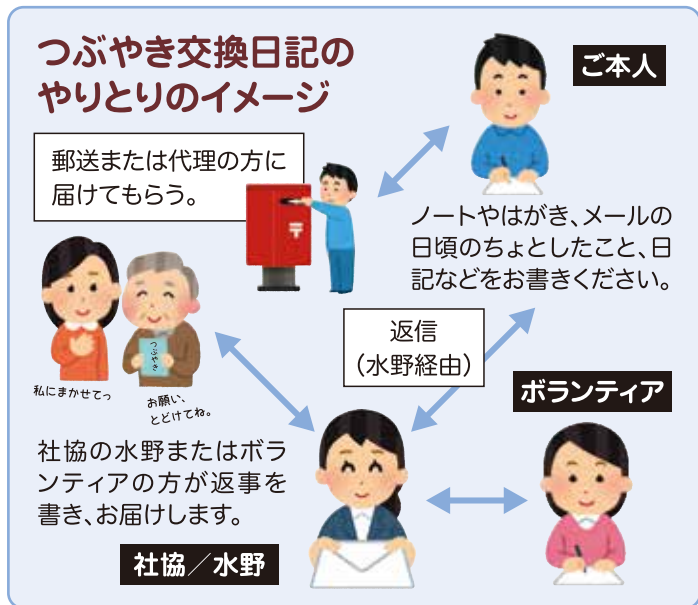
つぶやき交換日記の
やりとりのイメージ

ご本人

郵送または代理の方に届けてもらう。

〒

ノートやはがき、メールの日頃のちょとしたこと、日記などをお書きください。

返信
(水野経由)

つぶやき

私にまかせてっ

お願い、とどけてね。

ボランティア

社協の水野またはボランティアの方が返事を書き、お届けします。

社協／水野